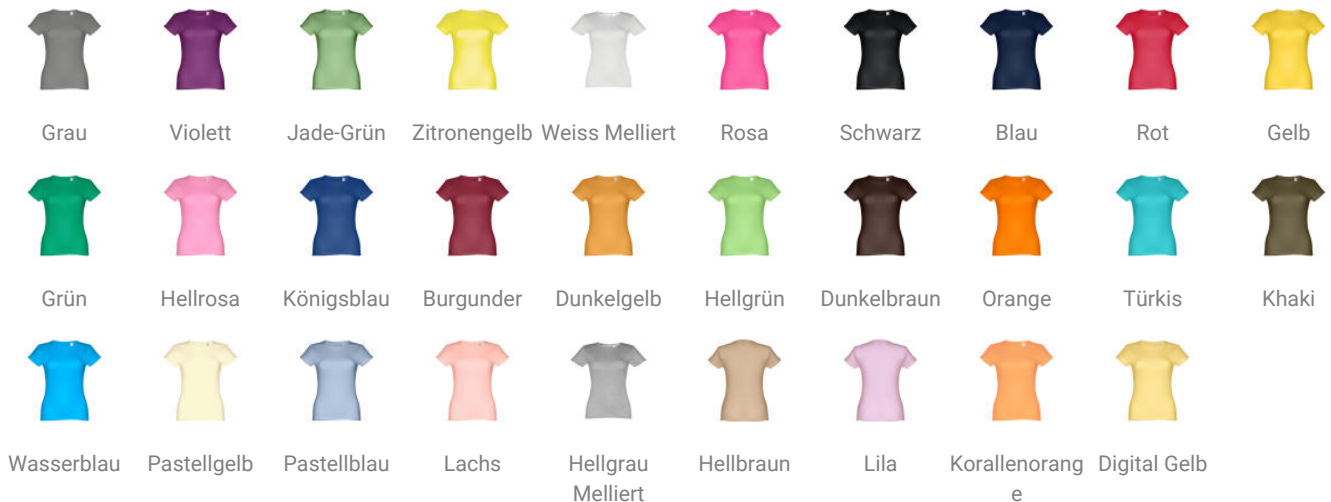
Grau Violett Jade-Grün Zitronengelb Weiss Melliert Rosa Schwarz Blau Rot Gelb

Grün Hellrosa Königsblau Burgunder Dunkelgelb Hellgrün Dunkelbraun Orange Türkis Khaki

Wasserblau Pastellgelb Pastellblau Lachs Hellgrau Melliert Hellbraun Lila Korallenorange Digital Gelb